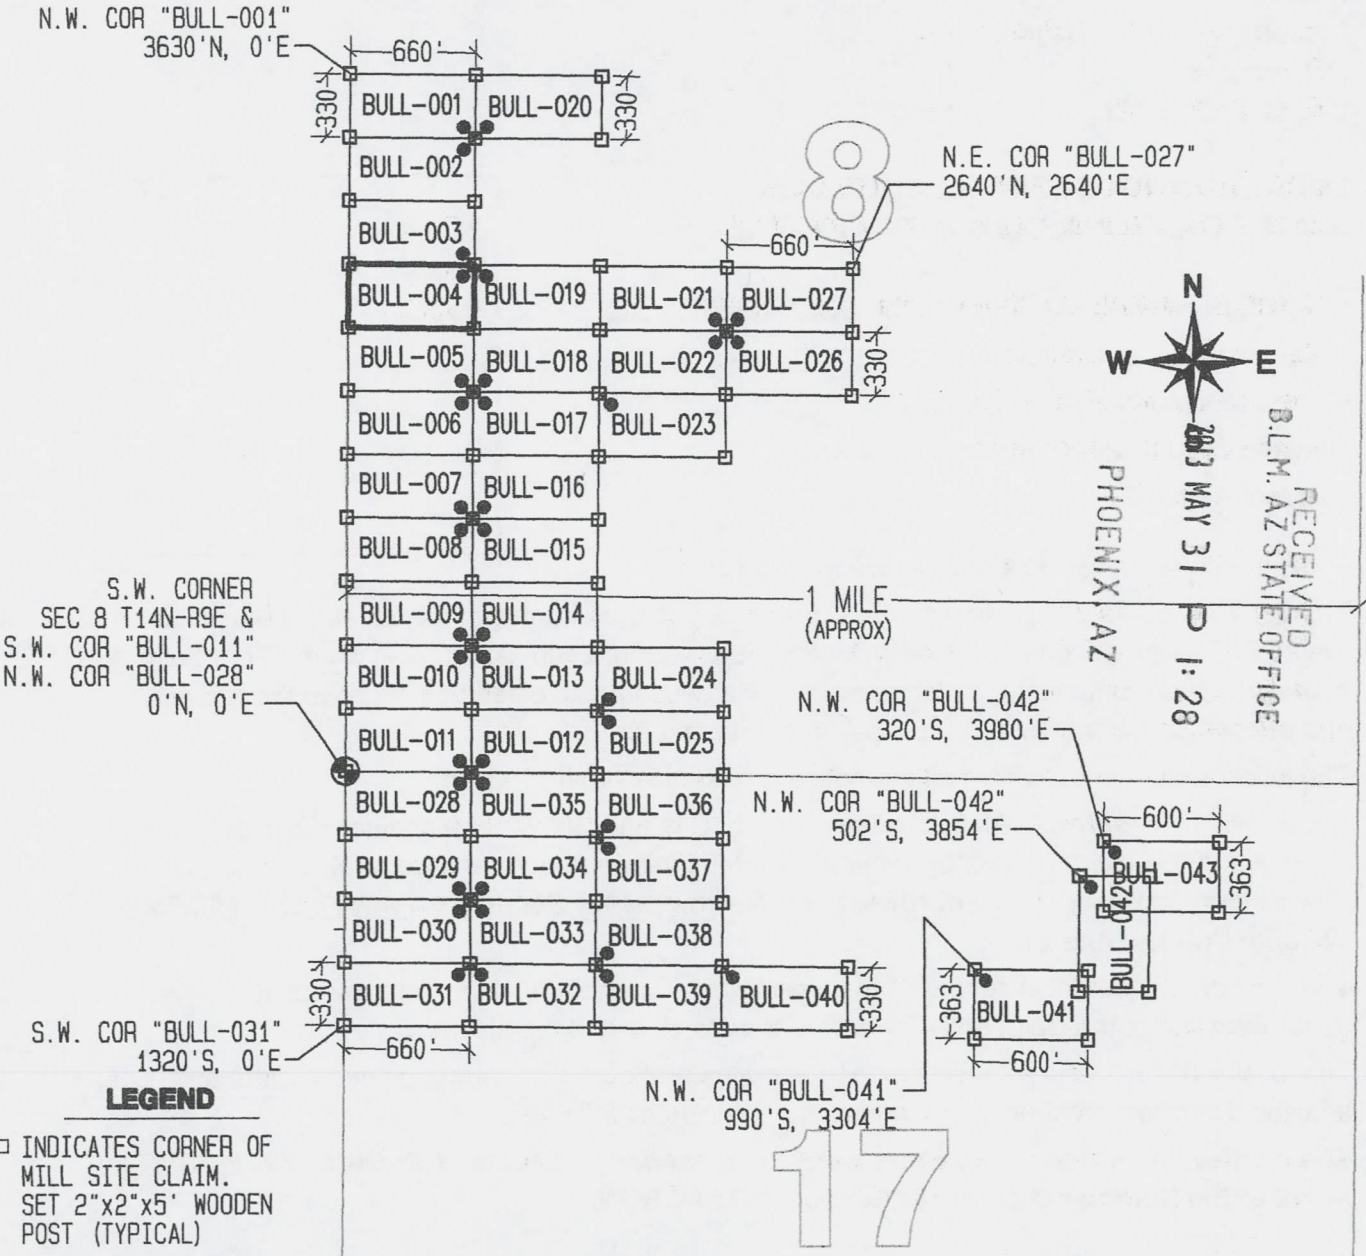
N.W. COR "BULL-001"
3630'N, 0'E

660'
330'
330'

BULL-001 BULL-020
BULL-002
BULL-003
BULL-004 BULL-019 BULL-021 BULL-027
BULL-005 BULL-018 BULL-022 BULL-026
BULL-006 BULL-017 BULL-023
BULL-007 BULL-016
BULL-008 BULL-015
BULL-009 BULL-014
BULL-010 BULL-013 BULL-024
BULL-011 BULL-012 BULL-025
BULL-028 BULL-035 BULL-036
BULL-029 BULL-034 BULL-037
BULL-030 BULL-033 BULL-038
BULL-031 BULL-032 BULL-039 BULL-040

8

N.E. COR "BULL-027"
2640'N, 2640'E

660'
330'

N
W E

RECEIVED
B.L.M. AZ STATE OFFICE
2003 MAY 31 P 1: 28
PHOENIX, AZ

S.W. CORNER
SEC 8 T14N-R9E &
S.W. COR "BULL-011"
N.W. COR "BULL-028"
0'N, 0'E

1 MILE
(APPROX)

N.W. COR "BULL-042"
320'S, 3980'E

N.W. COR "BULL-042"
502'S, 3854'E

600'
363'
BULL-043
BULL-042
363'
BULL-041
600'

330'
330'
660'

S.W. COR "BULL-031"
1320'S, 0'E

N.W. COR "BULL-041"
990'S, 3304'E

17

LEGEND
□ INDICATES CORNER OF MILL SITE CLAIM. SET 2"x2"x5' WOODEN POST (TYPICAL)